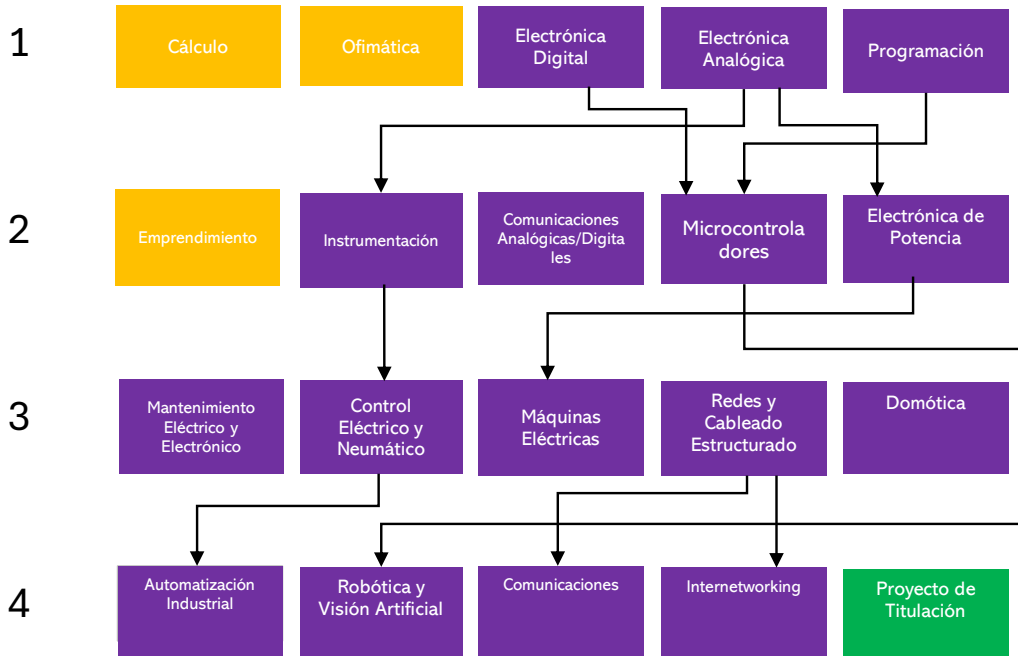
1

Cálculo

Ofimática

Electrónica Digital

Electrónica Analógica

Programación

2

Emprendimiento

Instrumentación

Comunicaciones Analógicas/Digitales

Microcontroladores

Electrónica de Potencia

3

Mantenimiento Eléctrico y Electrónico

Control Eléctrico y Neumático

Máquinas Eléctricas

Redes y Cableado Estructurado

Domótica

4

Automatización Industrial

Robótica y Visión Artificial

Comunicaciones

Internetworking

Proyecto de Titulación